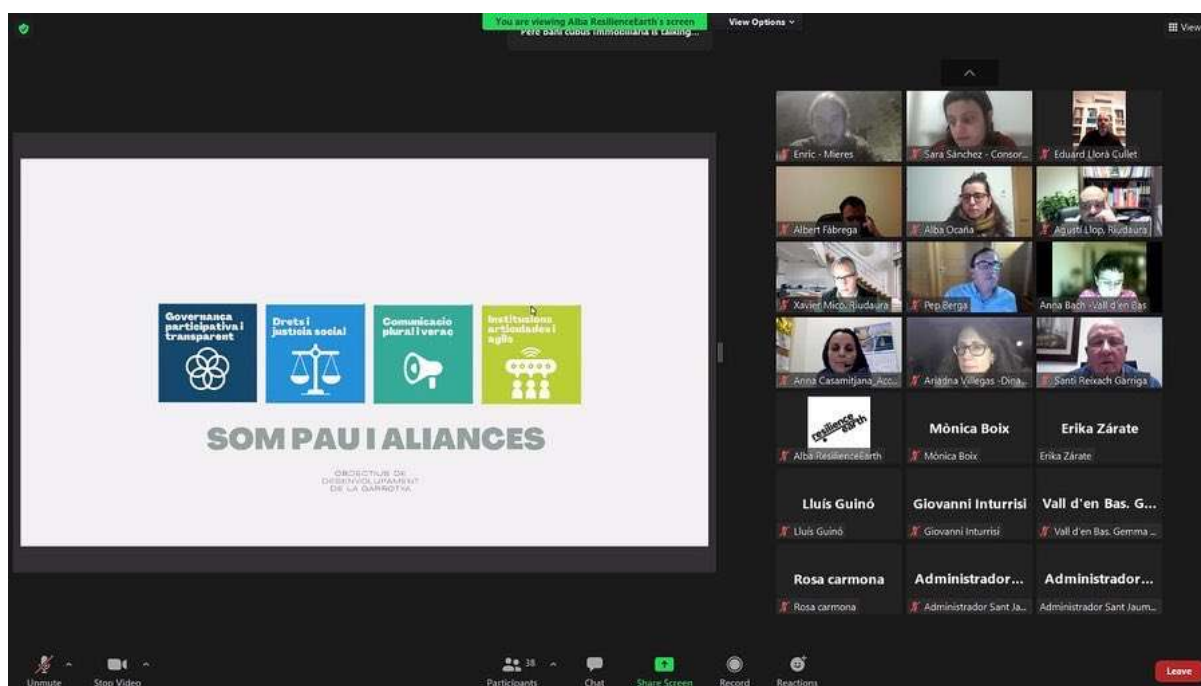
You are viewing Alba ResilienceEarth's screen
Pere Bahí cubus immobiliària is talking...
View Options
View

Governança participativa i transparent
Drets i justícia social
Comunicació plural i veraç
Institucions articulades i àgils

SOM PAU I ALIANCES

OBJECTIUS DE DESENVOLUPAMENT DE LA GARROTXA

Enric - Mieres
Sara Sánchez - Consor...
Eduard Llorà Cullet
Albert Fàbrega
Alba Ocaña
Agustí Llop. Riudaura
Xavier Micó. Riudaura
Pep Berga
Anna Bach -Vall d'en Bas
Anna Casamitjana_Acc...
Ariadna Villegas -Dina...
Santi Reixach Garriga
resilience earth
Alba ResilienceEarth
Mònica Boix
Mònica Boix
Erika Zárate
Erika Zárate
Lluís Guinó
Lluís Guinó
Giovanni Inturrisi
Giovanni Inturrisi
Vall d'en Bas. G...
Vall d'en Bas. Gemma ...
Rosa carmona
Rosa carmona
Administrador...
Administrador Sant Ja...
Administrador...
Administrador Sant Jaum...

Unmute
Stop Video
38
Participants
Chat
Share Screen
Record
Reactions
Leave